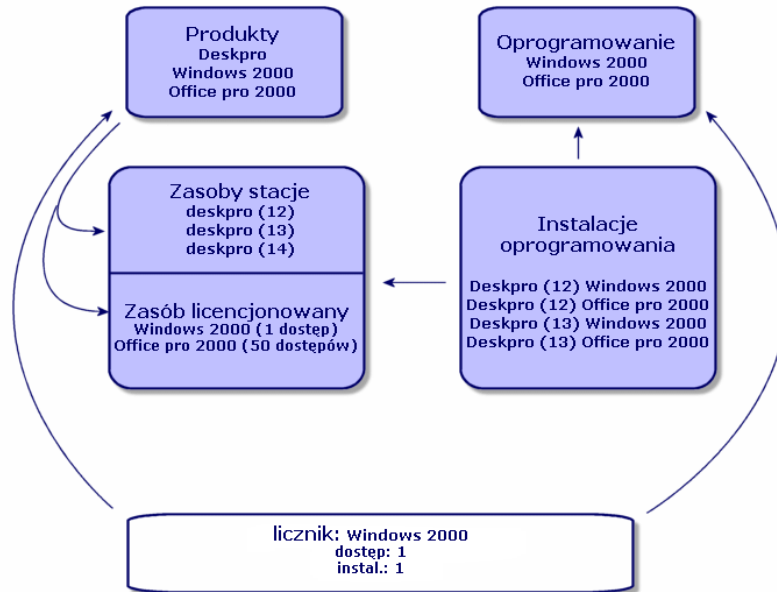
Produkty
Deskpro
Windows 2000
Office pro 2000

Oprogramowanie
Windows 2000
Office pro 2000

Zasoby stacje
deskpro (12)
deskpro (13)
deskpro (14)

Zasób licencjonowany
Windows 2000 (1 dostęp)
Office pro 2000 (50 dostępów)

Instalacje oprogramowania
Deskpro (12) Windows 2000
Deskpro (12) Office pro 2000
Deskpro (13) Windows 2000
Deskpro (13) Office pro 2000

licznik: Windows 2000
dostęp: 1
instal.: 1